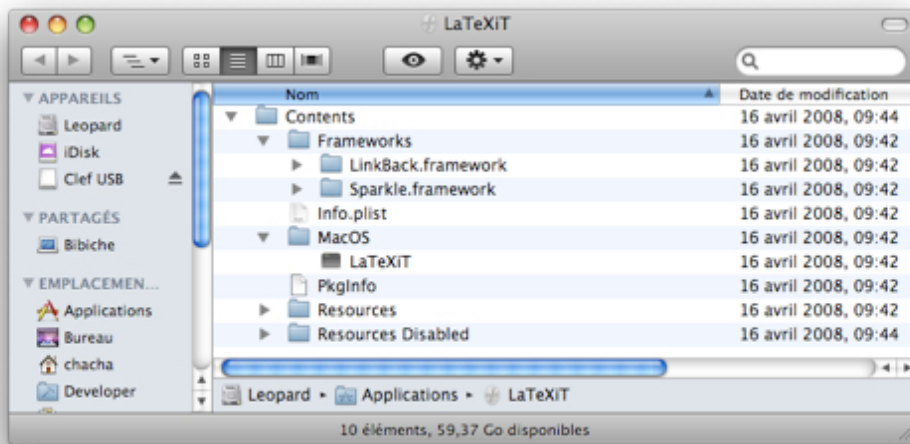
LaTeXiT

APPAREILS
Leopard
iDisk
Clef USB
PARTAGÉS
Bibiche
EMPLACEMEN...
Applications
Bureau
chacha
Developer

| Nom | Date de modification |
|---|---|
| Contents | 16 avril 2008, 09:44 |
| Frameworks | 16 avril 2008, 09:42 |
| LinkBack.framework | 16 avril 2008, 09:42 |
| Sparkle.framework | 16 avril 2008, 09:42 |
| Info.plist | 16 avril 2008, 09:42 |
| MacOS | 16 avril 2008, 09:42 |
| LaTeXiT | 16 avril 2008, 09:42 |
| PkgInfo | 16 avril 2008, 09:42 |
| Resources | 16 avril 2008, 09:42 |
| Resources Disabled | 16 avril 2008, 09:44 |

Leopard ▸ Applications ▸ LaTeXiT

10 éléments, 59,37 Go disponibles